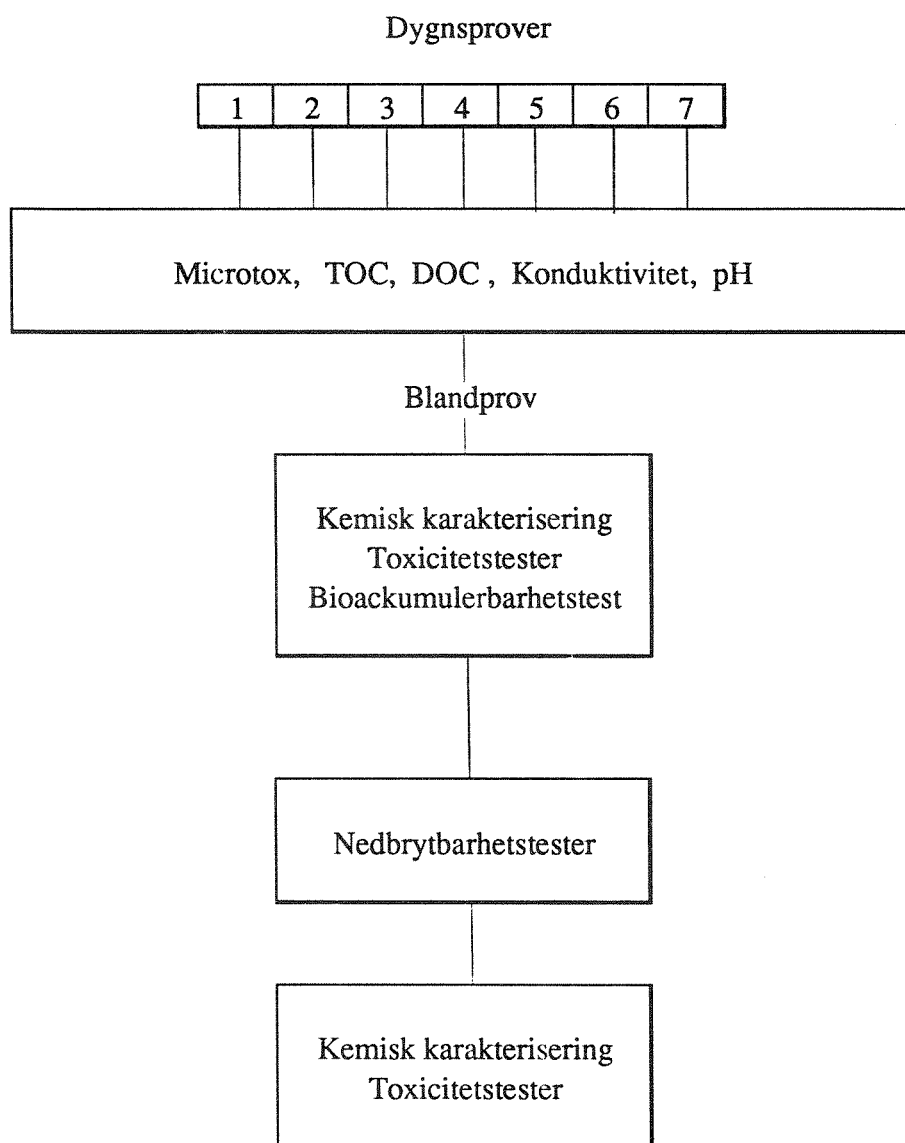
Dygnsprover

| 1 | 2 | 3 | 4 | 5 | 6 | 7 |
|---|---|---|---|---|---|---|

Microtox, TOC, DOC , Konduktivitet, pH

Blandprov

Kemisk karakterisering
Toxicitetstester
Bioackumulerbarhetstest

Nedbrytbarhetstester

Kemisk karakterisering
Toxicitetstester